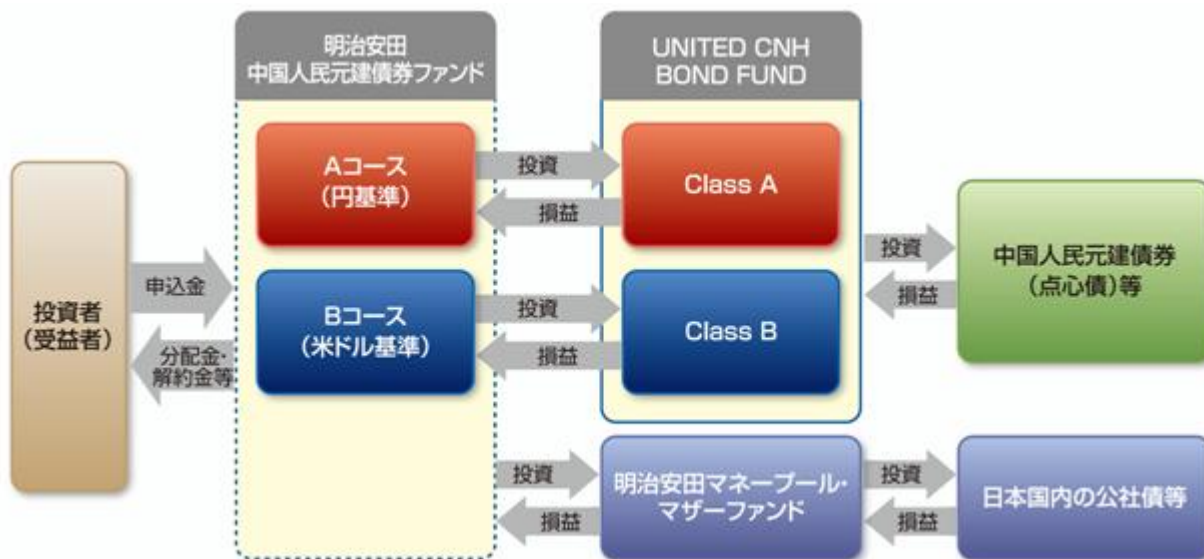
明治安田
中国人民元建債券ファンド

UNITED CNH
BOND FUND

Aコース
(円基準)

投資

損益

Class A

投資

損益

中国人民元建債券
(点心債)等

投資者
(受益者)

申込金

分配金・
解約金等

Bコース
(米ドル基準)

投資

損益

Class B

投資

損益

明治安田マネープール・
マザーファンド

投資

損益

日本国内の公社債等